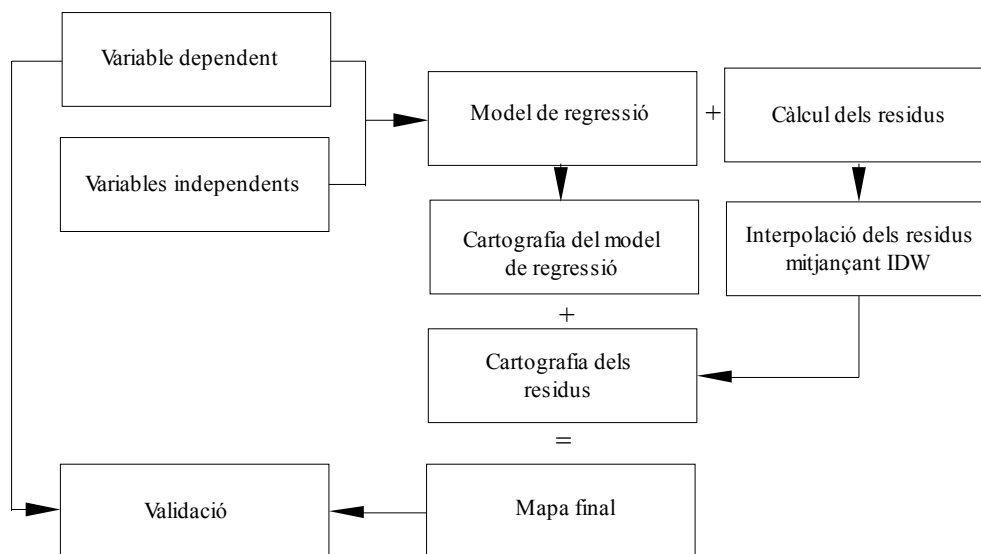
Variable dependent

Variables independents

Model de regressió

+

Càlcul dels residus

Cartografia del model de regressió

Interpolació dels residus mitjançant IDW

+

Cartografia dels residus

=

Validació

Mapa final